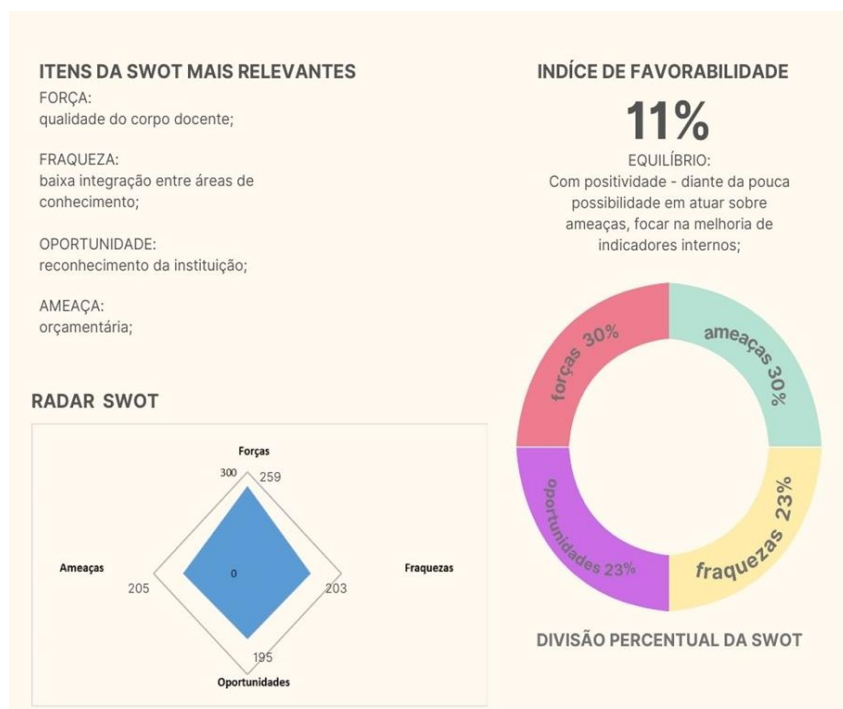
ITENS DA SWOT MAIS RELEVANTES
FORÇA:
qualidade do corpo docente;

FRAQUEZA:
baixa integração entre áreas de conhecimento;

OPORTUNIDADE:
reconhecimento da instituição;

AMEAÇA:
orçamentária;

RADAR SWOT

Forças
300
259
Ameaças
205
0
Fraquezas
203
195
Oportunidades

INDÍCE DE FAVORABILIDADE
11%
EQUILÍBRIO:
Com positividade - diante da pouca possibilidade em atuar sobre ameaças, focar na melhoria de indicadores internos;

forças 30%
ameaças 30%
fraquezas 23%
oportunidades 23%

DIVISÃO PERCENTUAL DA SWOT